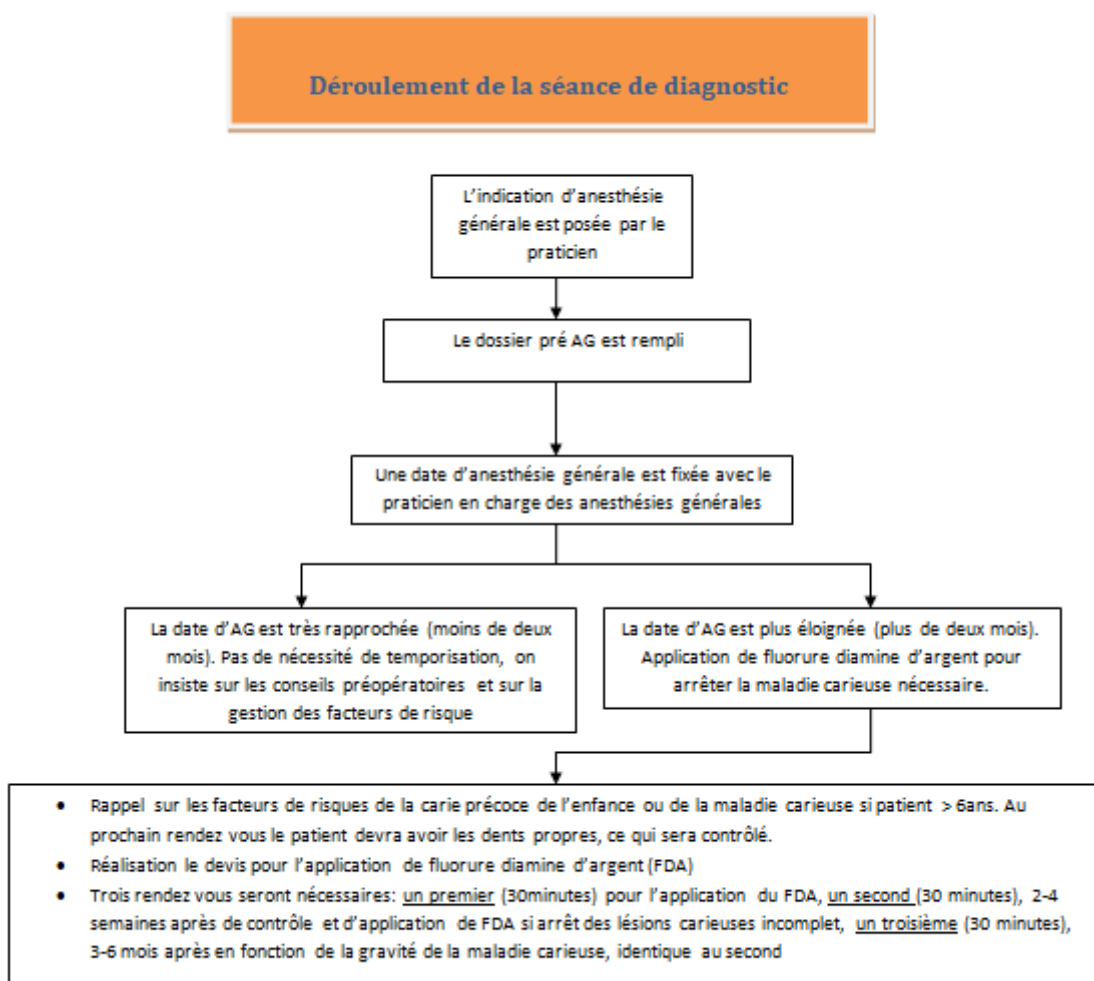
Déroulement de la séance de diagnostic

L'indication d'anesthésie générale est posée par le praticien

Le dossier pré AG est rempli

Une date d'anesthésie générale est fixée avec le praticien en charge des anesthésies générales

La date d'AG est très rapprochée (moins de deux mois). Pas de nécessité de temporisation, on insiste sur les conseils préopératoires et sur la gestion des facteurs de risque

La date d'AG est plus éloignée (plus de deux mois). Application de fluorure diamine d'argent pour arrêter la maladie carieuse nécessaire.

- Rappel sur les facteurs de risques de la carie précoce de l'enfance ou de la maladie carieuse si patient > 6ans. Au prochain rendez vous le patient devra avoir les dents propres, ce qui sera contrôlé.
- Réalisation le devis pour l'application de fluorure diamine d'argent (FDA)
- Trois rendez vous seront nécessaires: un premier (30minutes) pour l'application du FDA, un second (30 minutes), 2-4 semaines après de contrôle et d'application de FDA si arrêt des lésions carieuses incomplet, un troisième (30 minutes), 3-6 mois après en fonction de la gravité de la maladie carieuse, identique au second